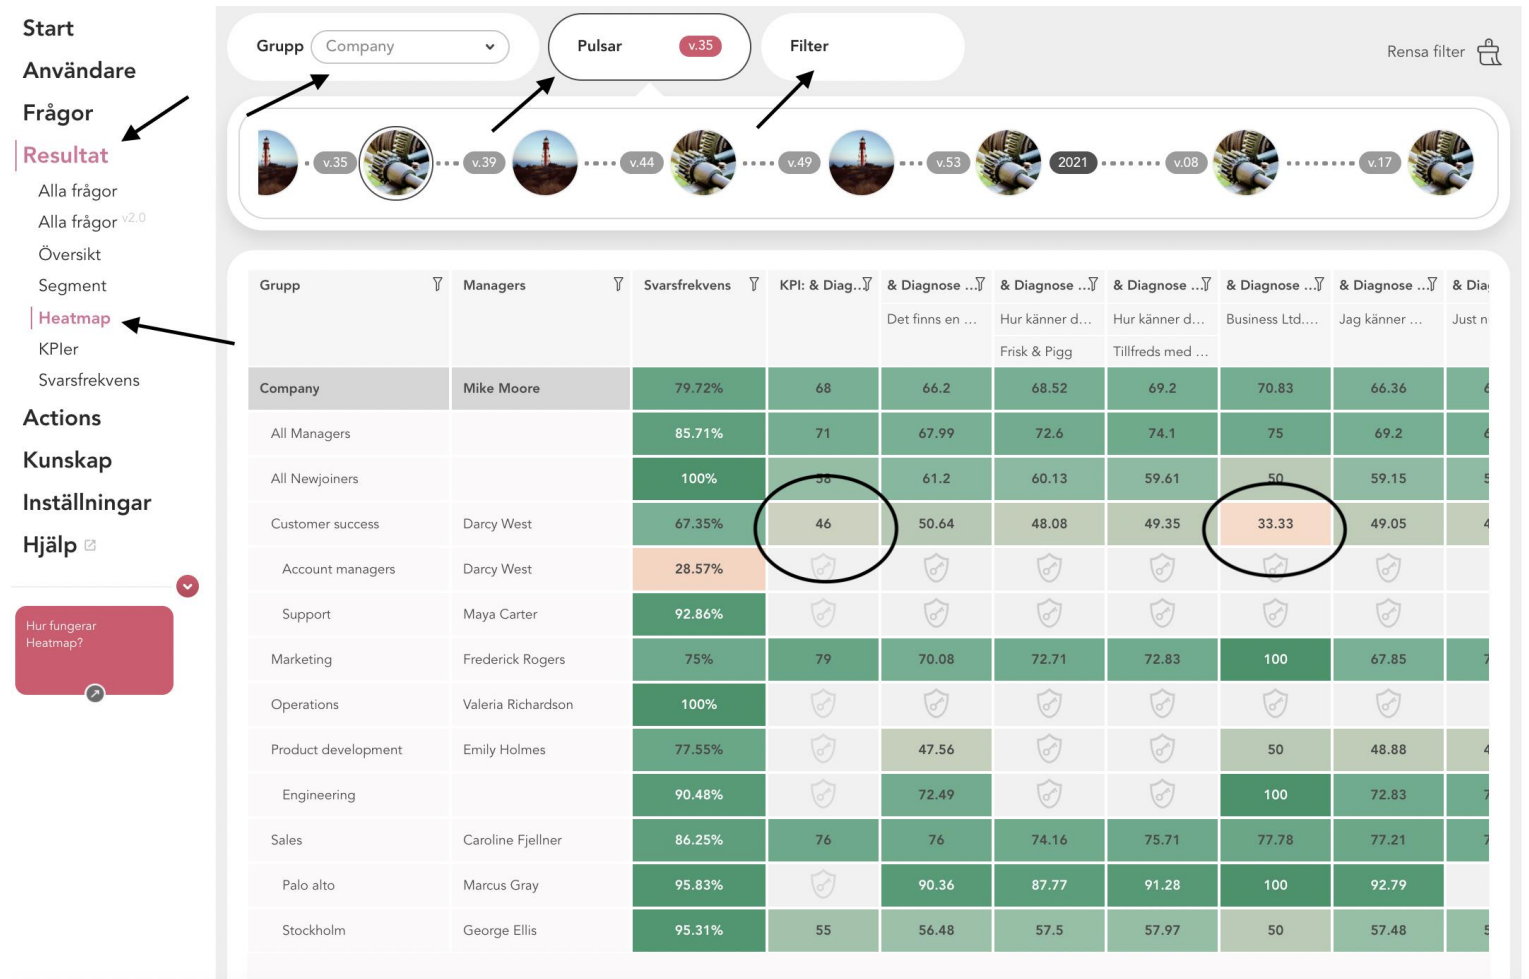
Start
Användare
Frågor
Resultat
Alla frågor
Alla frågor v2.0
Översikt
Segment
Heatmap
KPIer
Svarsfrekvens
Actions
Kunskap
Inställningar
Hjälp

Hur fungerar Heatmap?

Grupp Company
Pulsar v.35
Filter
Rensa filter

v.35 v.39 v.44 v.49 v.53 2021 v.08 v.17

| Grupp | Managers | Svarsfrekvens | KPI: & Diag... | & Diagnose ... Det finns en ... | & Diagnose ... Hur känner d... Frisk & Pigg | & Diagnose ... Hur känner d... Tillfreds med ... | & Diagnose ... Business Ltd.... | & Diagnose ... Jag känner ... | & Dia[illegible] Just n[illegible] |
|---|---|---|---|---|---|---|---|---|---|
| Company | Mike Moore | 79.72% | 68 | 66.2 | 68.52 | 69.2 | 70.83 | 66.36 | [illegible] |
| All Managers | | 85.71% | 71 | 67.99 | 72.6 | 74.1 | 75 | 69.2 | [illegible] |
| All Newjoiners | | 100% | 58 | 61.2 | 60.13 | 59.61 | 50 | 59.15 | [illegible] |
| Customer success | Darcy West | 67.35% | 46 | 50.64 | 48.08 | 49.35 | 33.33 | 49.05 | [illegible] |
| Account managers | Darcy West | 28.57% | | | | | | | |
| Support | Maya Carter | 92.86% | | | | | | | |
| Marketing | Frederick Rogers | 75% | 79 | 70.08 | 72.71 | 72.83 | 100 | 67.85 | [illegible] |
| Operations | Valeria Richardson | 100% | | | | | | | |
| Product development | Emily Holmes | 77.55% | | 47.56 | | | 50 | 48.88 | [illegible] |
| Engineering | | 90.48% | | 72.49 | | | 100 | 72.83 | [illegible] |
| Sales | Caroline Fjellner | 86.25% | 76 | 76 | 74.16 | 75.71 | 77.78 | 77.21 | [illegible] |
| Palo alto | Marcus Gray | 95.83% | | 90.36 | 87.77 | 91.28 | 100 | 92.79 | |
| Stockholm | George Ellis | 95.31% | 55 | 56.48 | 57.5 | 57.97 | 50 | 57.48 | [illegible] |